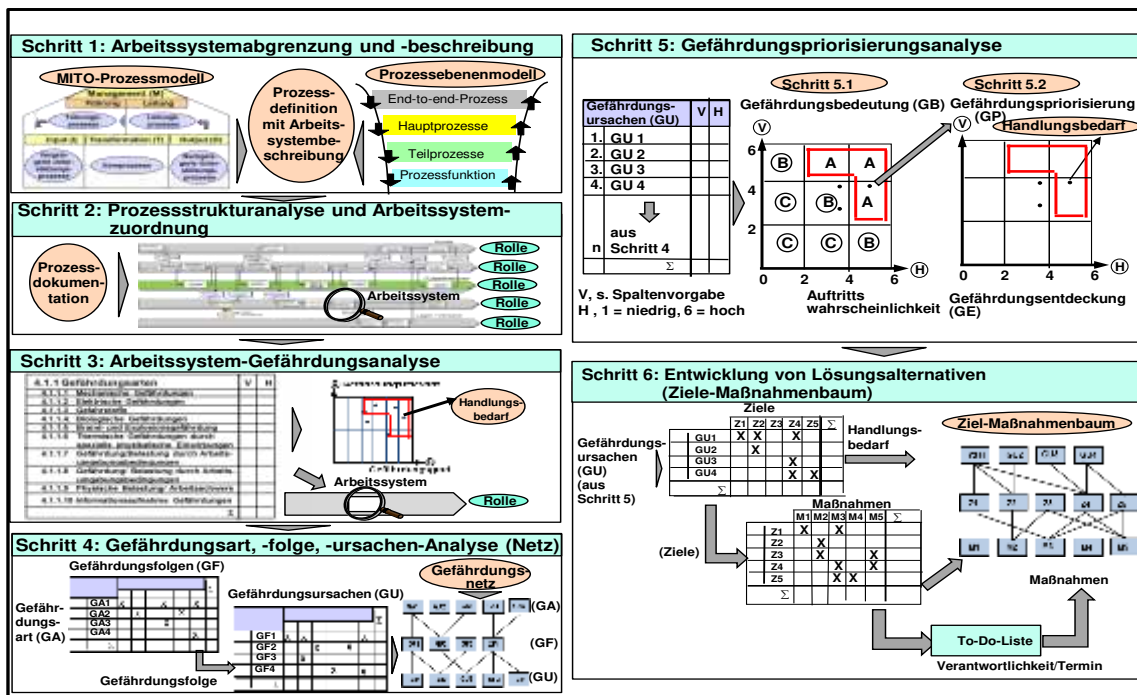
Schritt 1: Arbeitssystemabgrenzung und -beschreibung

MITO-Prozessmodell

Management (M)

Prozessdefinition mit Arbeitssystembeschreibung

Prozessebenenmodell

End-to-end-Prozess

Hauptprozesse

Teilprozesse

Prozessfunktion

Schritt 2: Prozessstrukturanalyse und Arbeitssystemzuordnung

Prozessdokumentation

Rolle

Rolle

Rolle

Arbeitssystem

Rolle

Rolle

Schritt 3: Arbeitssystem-Gefährdungsanalyse

4.1.1 Gefährdungsarten

| | V | H |
|---|---|---|
| 4.1.1.1 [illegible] | | |
| 4.1.1.2 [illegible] | | |
| 4.1.1.3 Gefahrstoffe | | |
| 4.1.1.4 Biologische Gefährdungen | | |
| 4.1.1.5 Brand- und Explosionsgefährdung | | |
| 4.1.1.6 Thermische Gefährdungen durch spezielle physikalische Einwirkungen | | |
| 4.1.1.7 Gefährdung/Belastung durch Arbeitsumgebungsbedingungen | | |
| 4.1.1.8 Gefährdung/Belastung durch Arbeitsumgebungsbedingungen | | |
| 4.1.1.9 Physische Belastung/ Arbeitsschwere | | |
| 4.1.1.10 Informationsaufnahme/ Gefährdungen | | |
| | Σ | |

Handlungsbedarf

Arbeitssystem

Rolle

Schritt 4: Gefährdungsart, -folge, -ursachen-Analyse (Netz)

Gefährdungsfolgen (GF)

Gefährdungsart (GA)

GA1
GA2
GA3
GA4

Gefährdungsursachen (GU)

GF1
GF2
GF3
GF4

Gefährdungsnetz

(GA)

(GF)

(GU)

Gefährdungsfolge

Schritt 5: Gefährdungspriorisierungsanalyse

| Gefährdungsursachen (GU) | V | H |
|---|---|---|
| 1. GU 1 | | |
| 2. GU 2 | | |
| 3. GU 3 | | |
| 4. GU 4 | | |
| aus Schritt 4 | | |
| n | | |
| Σ | | |

V, s. Spaltenvorgabe
H , 1 = niedrig, 6 = hoch

Schritt 5.1
Gefährdungsbedeutung (GB)

V

6 4 2

B A A
C B A
C C B

0 2 4 6 H

Auftritts wahrscheinlichkeit

Schritt 5.2
Gefährdungspriorisierung (GP)

Handlungsbedarf

V

0 2 4 6 H

Gefährdungsentdeckung (GE)

Schritt 6: Entwicklung von Lösungsalternativen (Ziele-Maßnahmenbaum)

Ziele

| | Z1 | Z2 | Z3 | Z4 | Z5 | Σ |
|---|---|---|---|---|---|---|
| GU1 | X | X | | X | | |
| GU2 | | X | | | | |
| GU3 | | | | X | | |
| GU4 | | | | X | X | |
| Σ | | | | | | |

Gefährdungsursachen (GU) (aus Schritt 5)

Handlungsbedarf

Ziel-Maßnahmenbaum

Maßnahmen

| | M1 | M2 | M3 | M4 | M5 | Σ |
|---|---|---|---|---|---|---|
| Z1 | X | | X | | | |
| Z2 | | X | | | | |
| Z3 | | X | | | X | |
| Z4 | | | X | | X | |
| Z5 | | | X | X | | |
| Σ | | | | | | |

(Ziele)

Maßnahmen

To-Do-Liste

Verantwortlichkeit/Termin